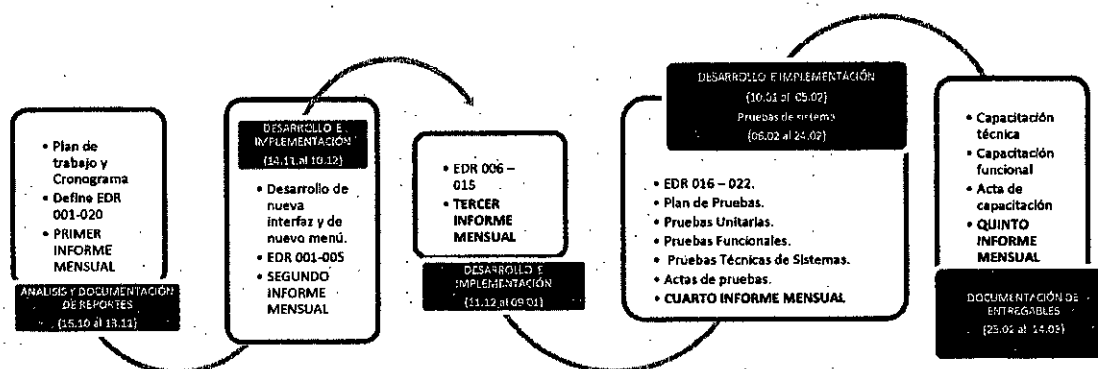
• Plan de trabajo y Cronograma
• Define EDR 001-020
• PRIMER INFORME MENSUAL

ANALISIS Y DOCUMENTACIÓN DE REPORTES
(15.10 al 13.11)

DESARROLLO E IMPLEMENTACIÓN
(14.11 al 10.12)

• Desarrollo de nueva interfaz y de nuevo menú.
• EDR 001-005
• SEGUNDO INFORME MENSUAL

• EDR 006 – 015
• TERCER INFORME MENSUAL

DESARROLLO E IMPLEMENTACIÓN
(11.12 al 09.01)

DESARROLLO E IMPLEMENTACIÓN
(10.01 al 05.02)
Pruebas de sistema
(06.02 al 24.02)

• EDR 016 – 022.
• Plan de Pruebas.
• Pruebas Unitarias.
• Pruebas Funcionales.
• Pruebas Técnicas de Sistemas.
• Actas de pruebas.
• CUARTO INFORME MENSUAL

• Capacitación técnica
• Capacitación funcional
• Acta de capacitación
• QUINTO INFORME MENSUAL

DOCUMENTACIÓN DE ENTREGABLES
(25.02 al 14.03)